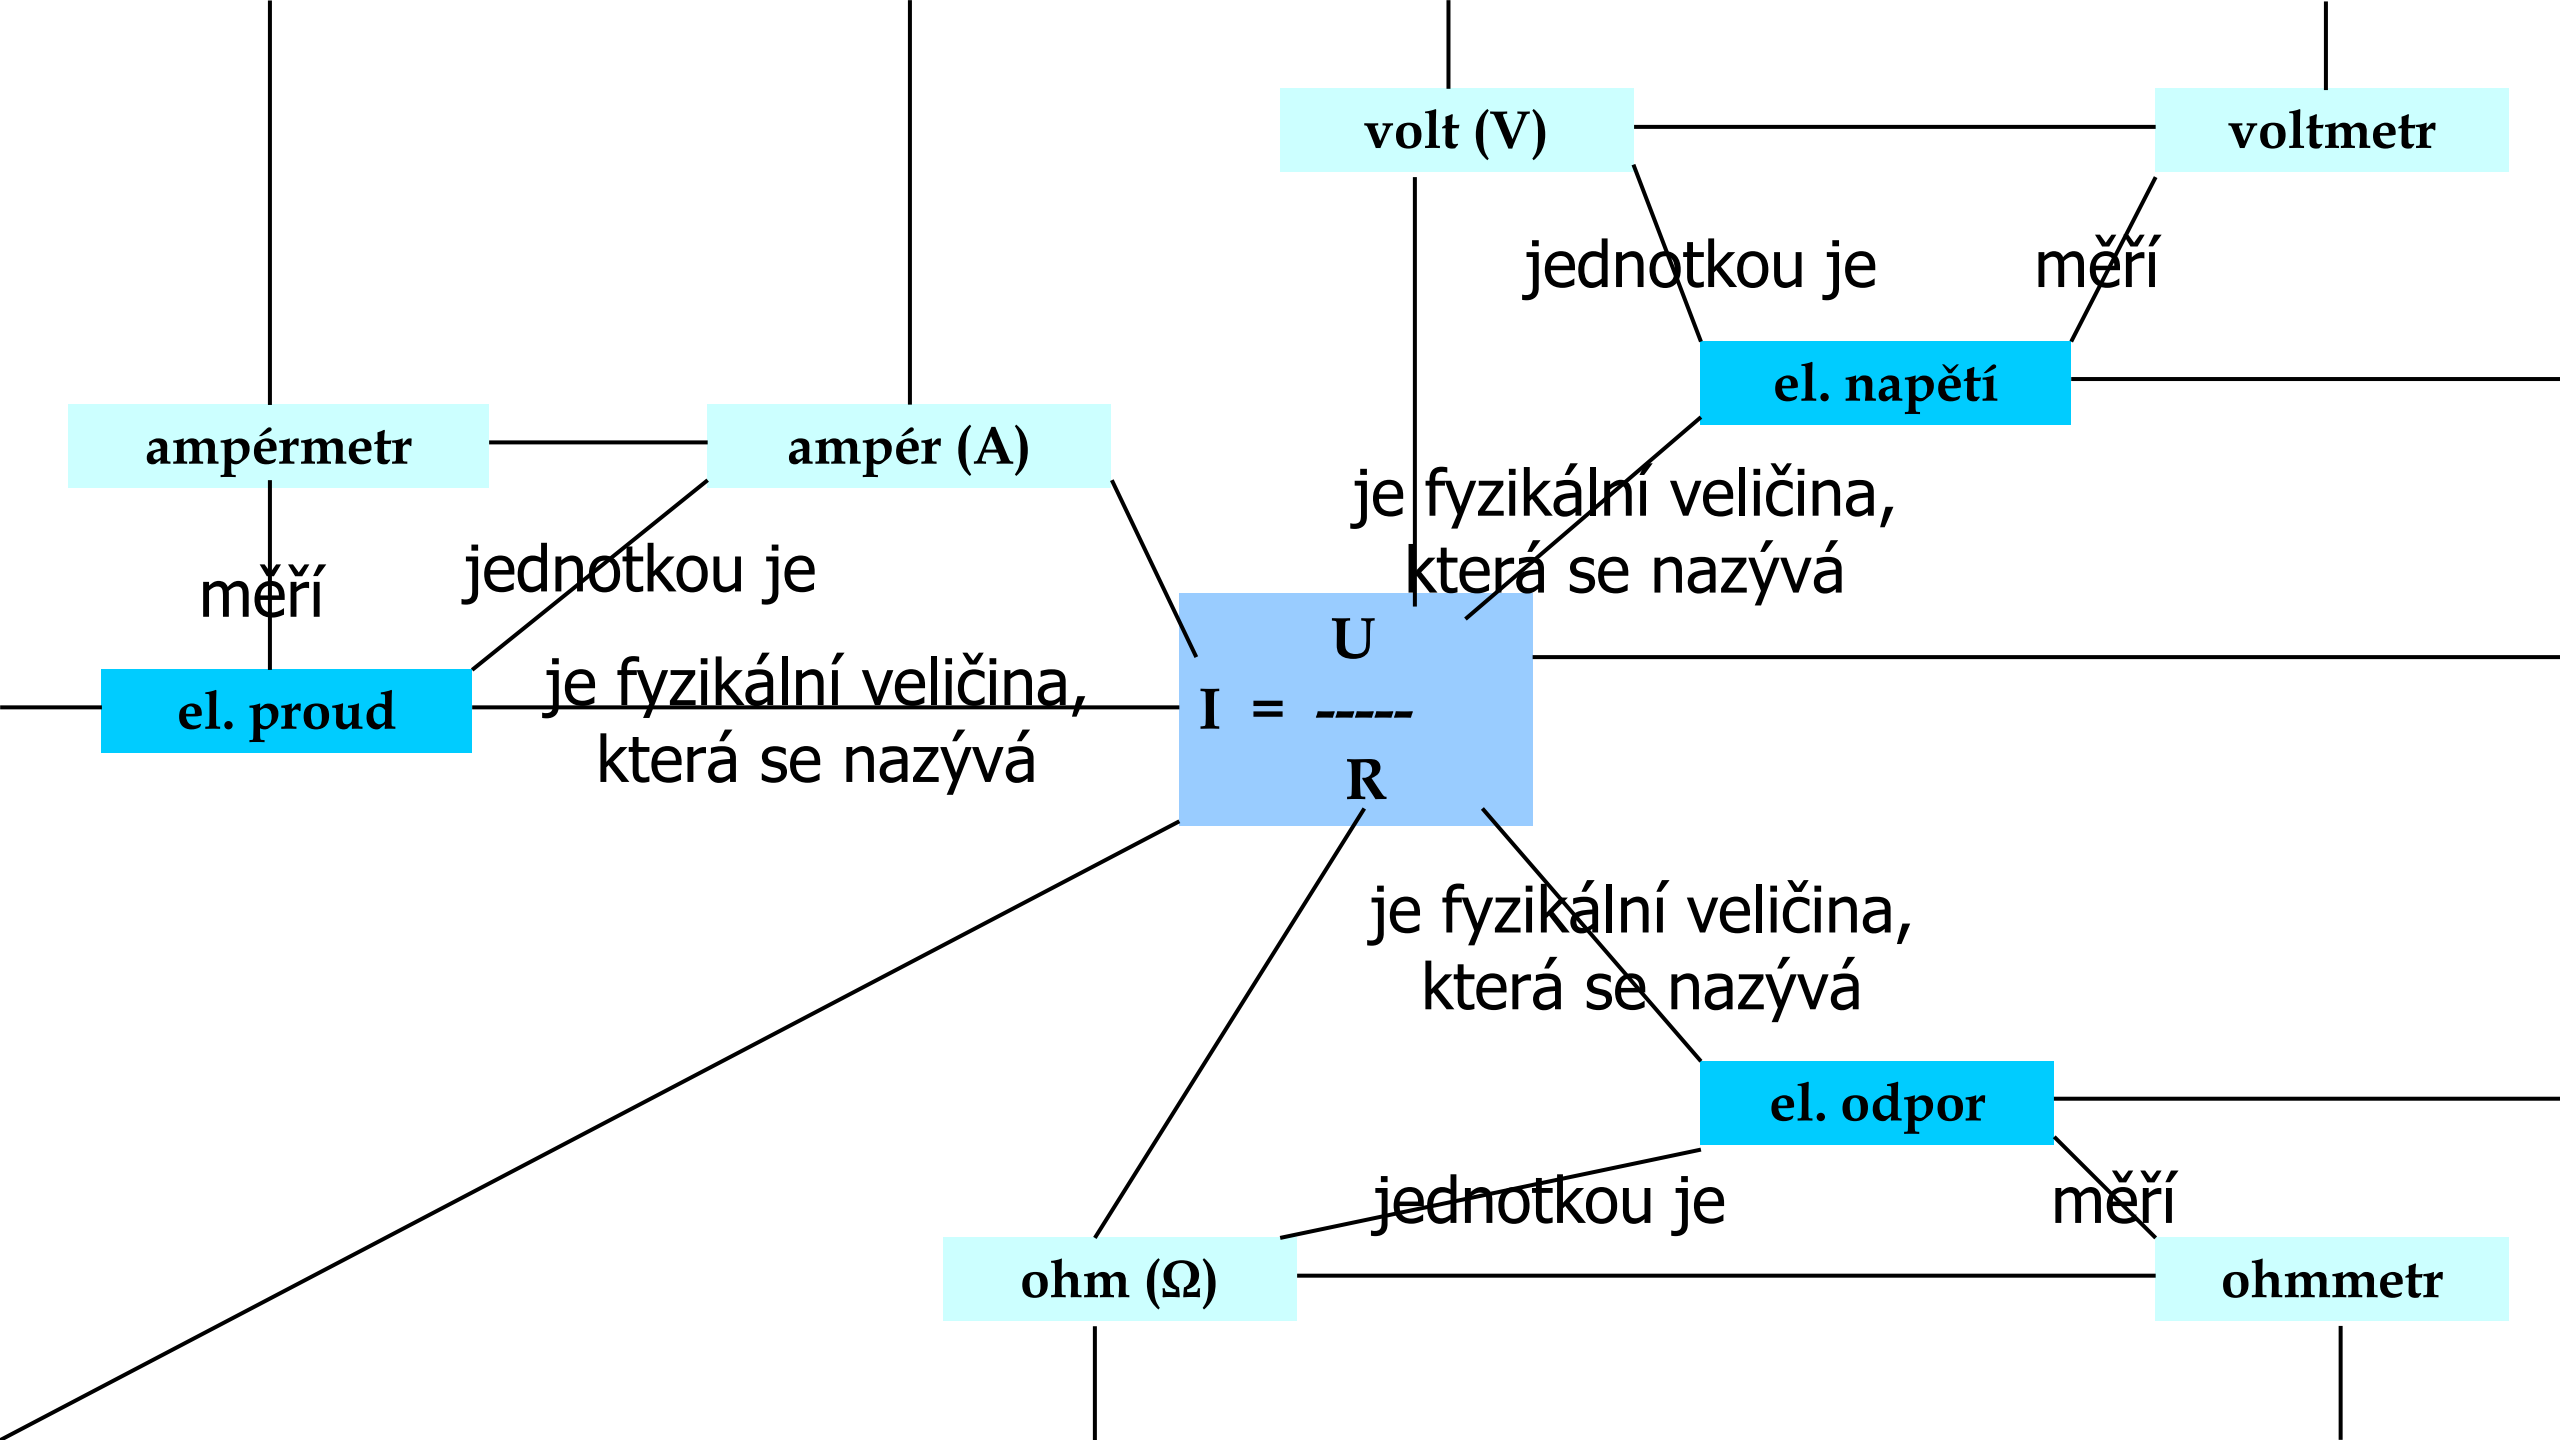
volt (V)

voltmetr

jednotkou je

měří

el. napětí

ampérmetr

ampér (A)

je fyzikální veličina, která se nazývá

měří

jednotkou je

$I = \frac{U}{R}$

el. proud

je fyzikální veličina, která se nazývá

je fyzikální veličina, která se nazývá

el. odpor

jednotkou je

měří

ohm (Ω)

ohmmetr